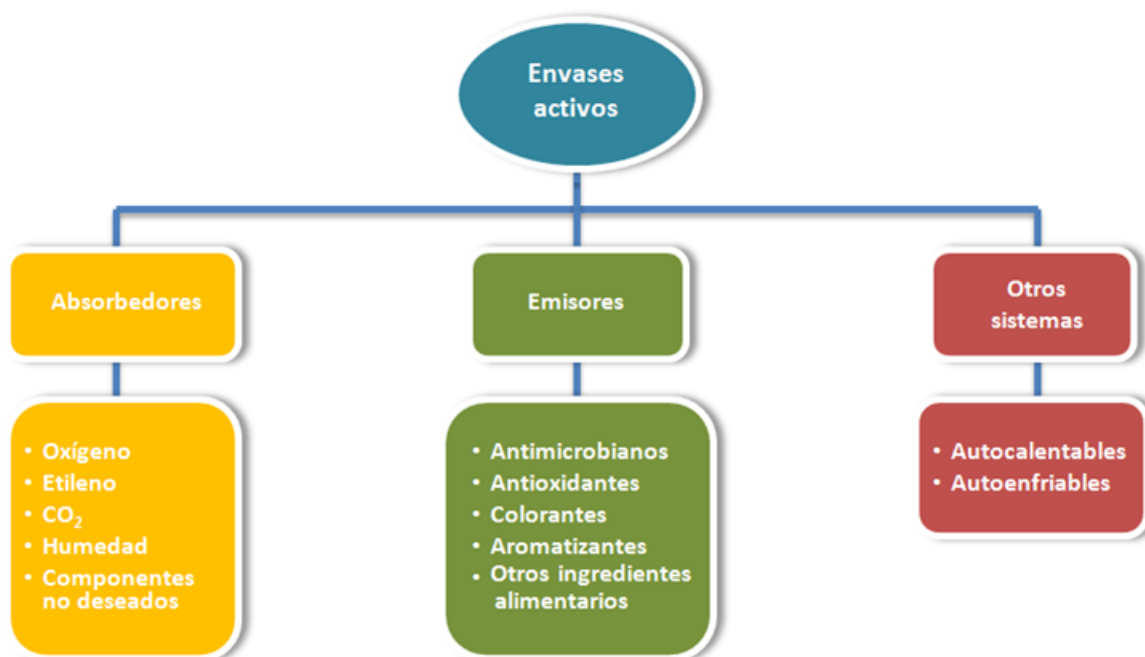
Envases activos

Absorbedores

- Oxígeno
- Etileno
- $CO_2$
- Humedad
- Componentes no deseados

Emisores

- Antimicrobianos
- Antioxidantes
- Colorantes
- Aromatizantes
- Otros ingredientes alimentarios

Otros sistemas

- Autocalentables
- Autoenfriables